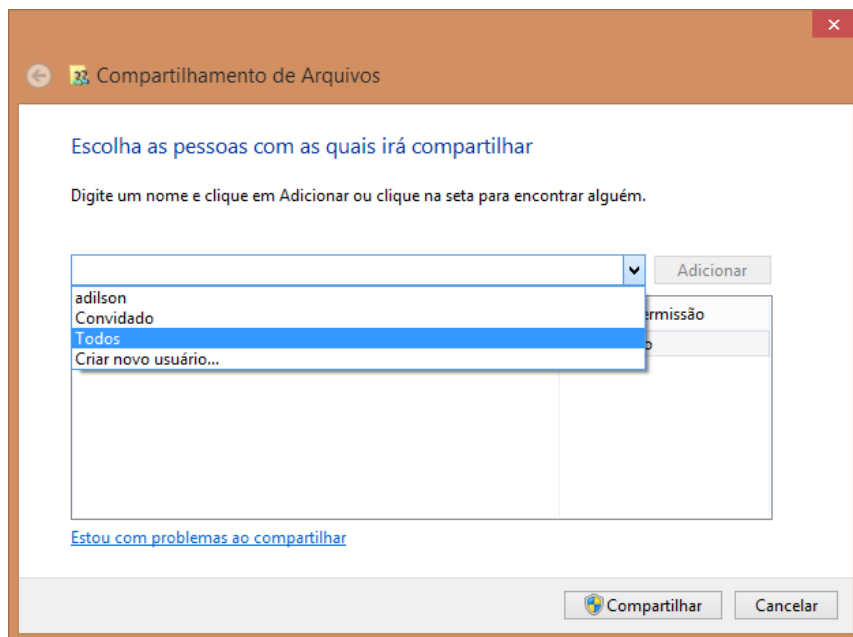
Compartilhamento de Arquivos

Escolha as pessoas com as quais irá compartilhar

Digite um nome e clique em Adicionar ou clique na seta para encontrar alguém.

Adicionar

adilson
Convidado
Todos
Criar novo usuário...

ermissão

o

Estou com problemas ao compartilhar

Compartilhar
Cancelar